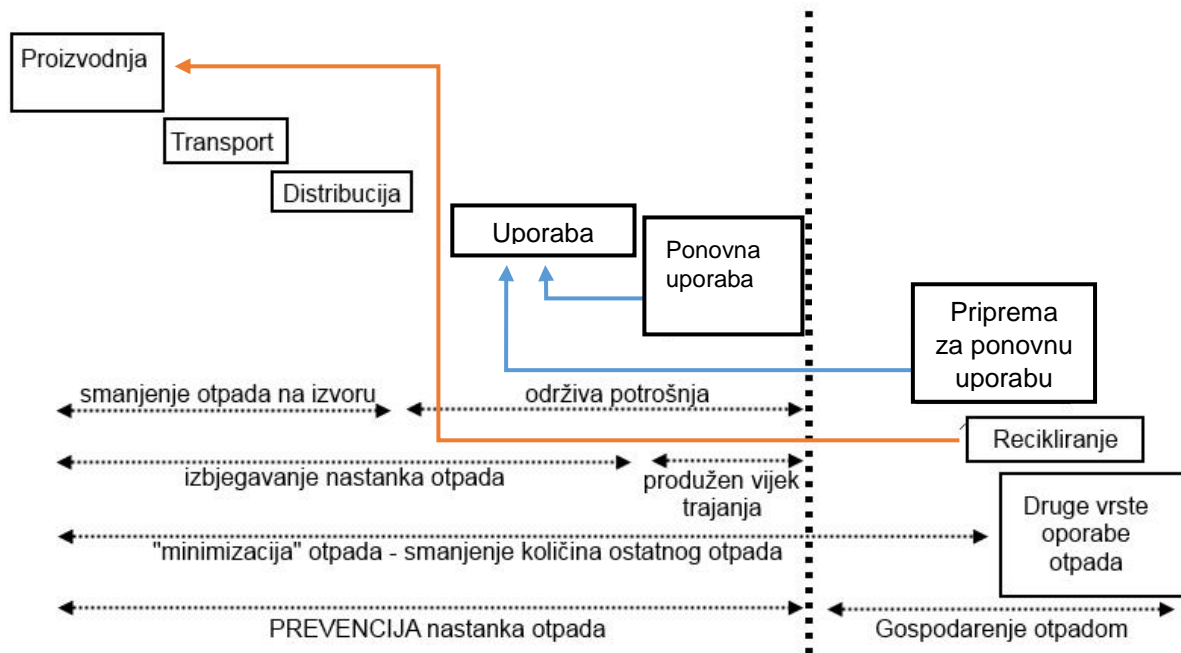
Proizvodnja

Transport

Distribucija

Uporaba

Ponovna uporaba

Priprema za ponovnu uporabu

smanjenje otpada na izvoru

održiva potrošnja

Recikliranje

izbjegavanje nastanka otpada

produžen vijek trajanja

Druge vrste oporabe otpada

"minimizacija" otpada - smanjenje količina ostatnog otpada

PREVENCIJA nastanka otpada

Gospodarenje otpadom